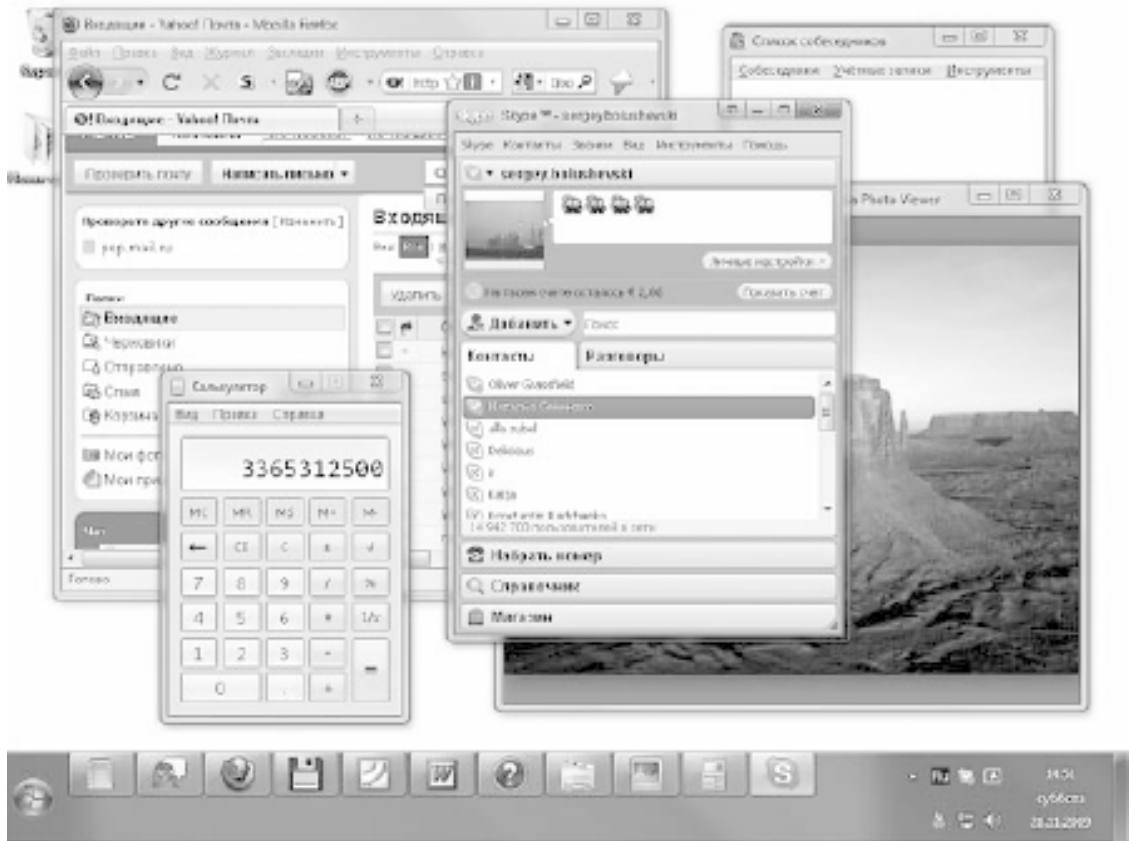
Входящие - Yahoo! Почта - Mozilla Firefox

Файл Правка Вид Журнал Закладки Инструменты Справка

Входящие - Yahoo! Почта

Проверить почту

Написать письмо

Проверьте другие сообщения [Изменить]

pop.mail.ru

Входящ

Удалить

Папки

Входящие

Черновики

Отправлены

Спам

Корзина

Мои фо

Мои пр

Чат

Готово

Список собеседников

Собеседники Учётные записи Инструменты

Skype™ - sergey.bolushevski

Skype Контакты Звонки Вид Инструменты Помощь

sergey.bolushevski

Личные настройки

На вашем счете осталось € 2,00

Пополнить счет

Добавить

Поиск

Контакты

Разговоры

Oliver Goodfield

alla zubel

Delicious

Katja

Konstantin Radchenko

14 942 700 пользователей в сети

Набрать номер

Справочник

Магазин

Photo Viewer

Калькулятор

Вид Правка Справка

3365312500

| MC | MR | MS | M+ | M- |
|---|---|---|---|---|
| ← | CE | C | ± | √ |
| 7 | 8 | 9 | / | % |
| 4 | 5 | 6 | * | 1/x |
| 1 | 2 | 3 | - | = |
| 0 | | , | + | |

14:31
суббота
21.11.2009